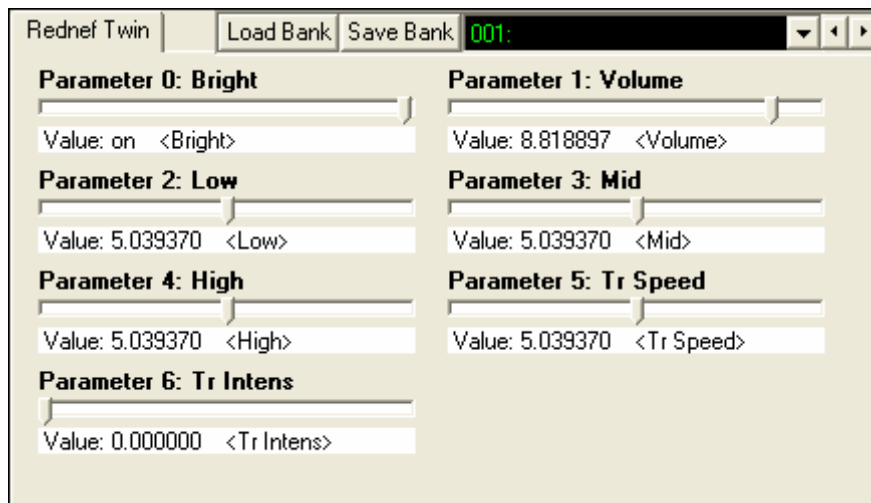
Rednef Twin

Load Bank Save Bank 001:

Parameter 0: Bright
Value: on <Bright>

Parameter 1: Volume
Value: 8.818897 <Volume>

Parameter 2: Low
Value: 5.039370 <Low>

Parameter 3: Mid
Value: 5.039370 <Mid>

Parameter 4: High
Value: 5.039370 <High>

Parameter 5: Tr Speed
Value: 5.039370 <Tr Speed>

Parameter 6: Tr Intens
Value: 0.000000 <Tr Intens>